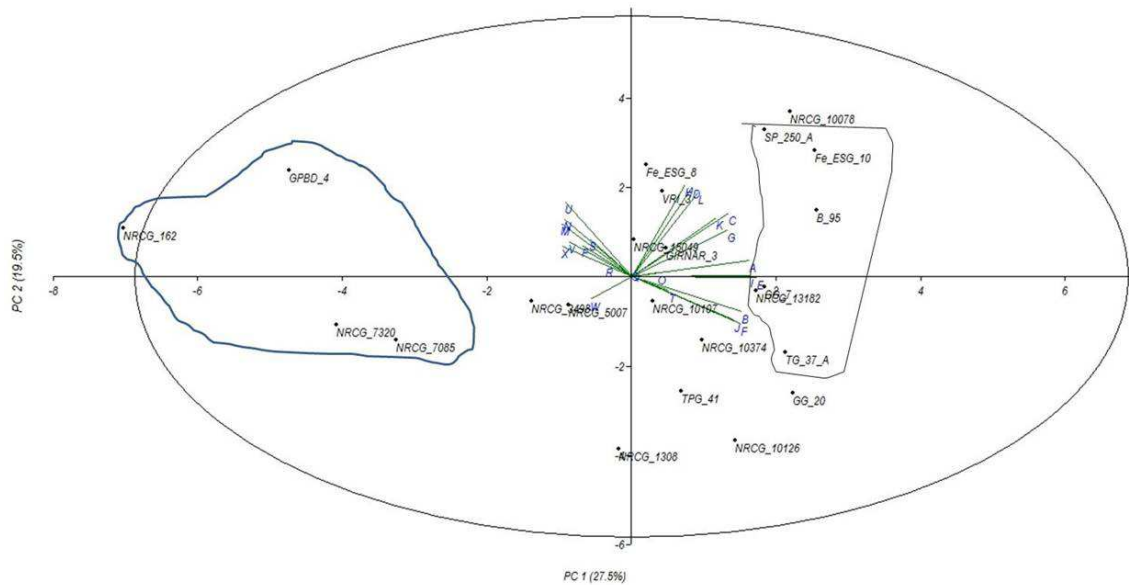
4
NRCG_10078
SP_250_A
Fe_ESG_10
Fe_ESG_8
2
VRI_3
HD
PL
GPBD_4
U
K
C
G
B_95
NRCG_162
M
X
V
S
NRCG_15049
GIRNAR_3
R
A
E
NRCG_13182
PC 2 (19.5%)
-8
-6
-4
-2
4
6
NRCG_1498
NRCG_5007
W
NRCG_10197
NRCG_7320
NRCG_7085
B
J
F
NRCG_10374
TG_37_A
-2
TPG_41
GG_20
NRCG_10126
NRCG_1308
-6
PC 1 (27.5%)